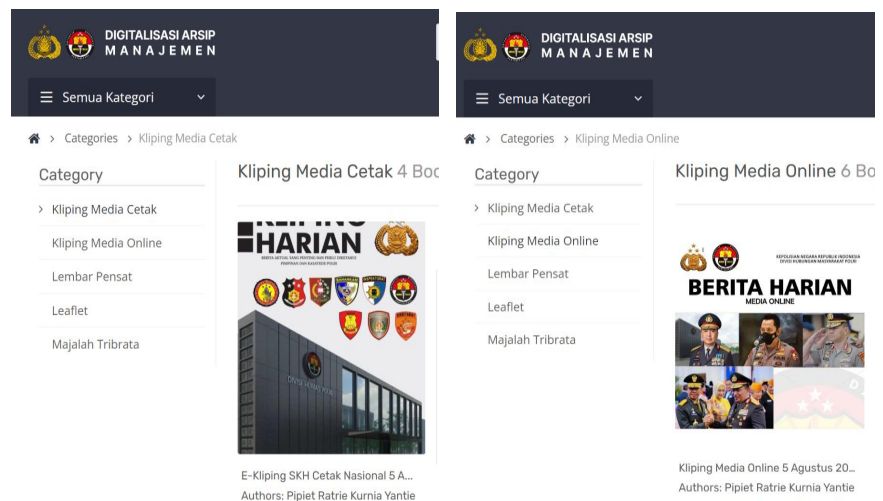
DIGITALISASI ARSIP
MANAJEMEN

Semua Kategori

Categories > Kliping Media Cetak

Category

Kliping Media Cetak
Kliping Media Online
Lembar Pensat
Leaflet
Majalah Tribrata

Kliping Media Cetak 4 Boo

KLIPING HARIAN

BERITA AKTUAL YANG PENTING DAN PERLU DIKETAHUI PIMPINAN DAN KASATKER POLRI

E-Kliping SKH Cetak Nasional 5 A...
Authors: Pipiet Ratrie Kurnia Yantie

DIGITALISASI ARSIP
MANAJEMEN

Semua Kategori

Categories > Kliping Media Online

Category

Kliping Media Cetak
Kliping Media Online
Lembar Pensat
Leaflet
Majalah Tribrata

Kliping Media Online 6 Bo

KEPOLISIAN NEGARA REPUBLIK INDONESIA
DIVISI HUBUNGAN MASYARAKAT POLRI

BERITA HARIAN
MEDIA ONLINE

Kliping Media Online 5 Agustus 20...
Authors: Pipiet Ratrie Kurnia Yantie